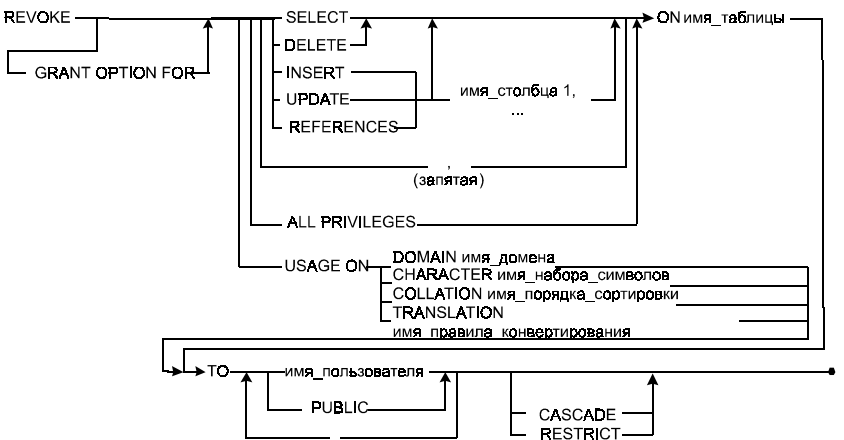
REVOKE

GRANT OPTION FOR

SELECT

DELETE

INSERT

UPDATE

REFERENCES

имя_столбца 1, ...

,
(запятая)

ON имя_таблицы

ALL PRIVILEGES

USAGE ON

DOMAIN имя_домена

CHARACTER имя_набора_символов

COLLATION имя_порядка_сортировки

TRANSLATION

имя_правила_конвертирования

TO

имя_пользователя

PUBLIC

CASCADE

RESTRICT